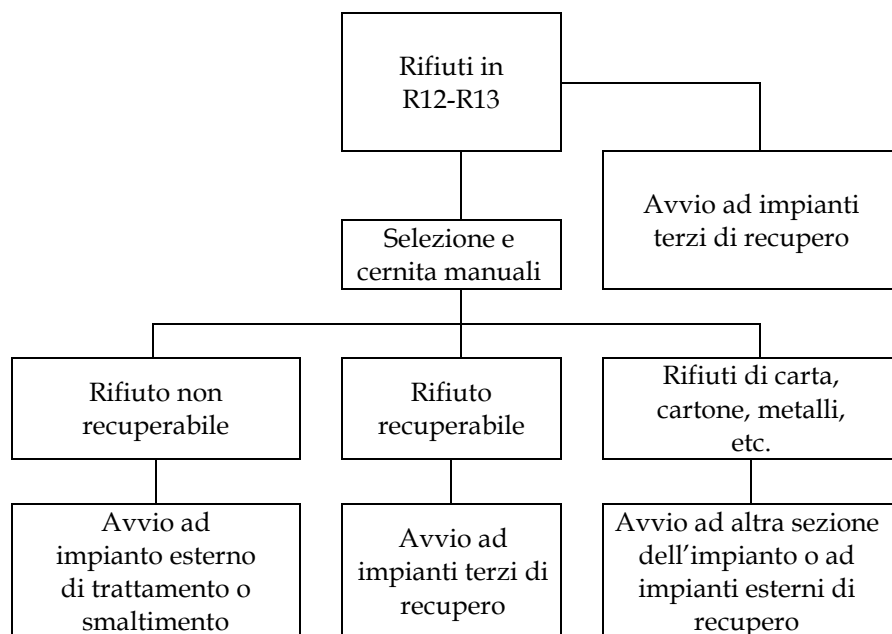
Rifiuti in R12-R13

Avvio ad impianti terzi di recupero

Selezione e cernita manuali

Rifiuto non recuperabile

Rifiuto recuperabile

Rifiuti di carta, cartone, metalli, etc.

Avvio ad impianto esterno di trattamento o smaltimento

Avvio ad impianti terzi di recupero

Avvio ad altra sezione dell'impianto o ad impianti esterni di recupero